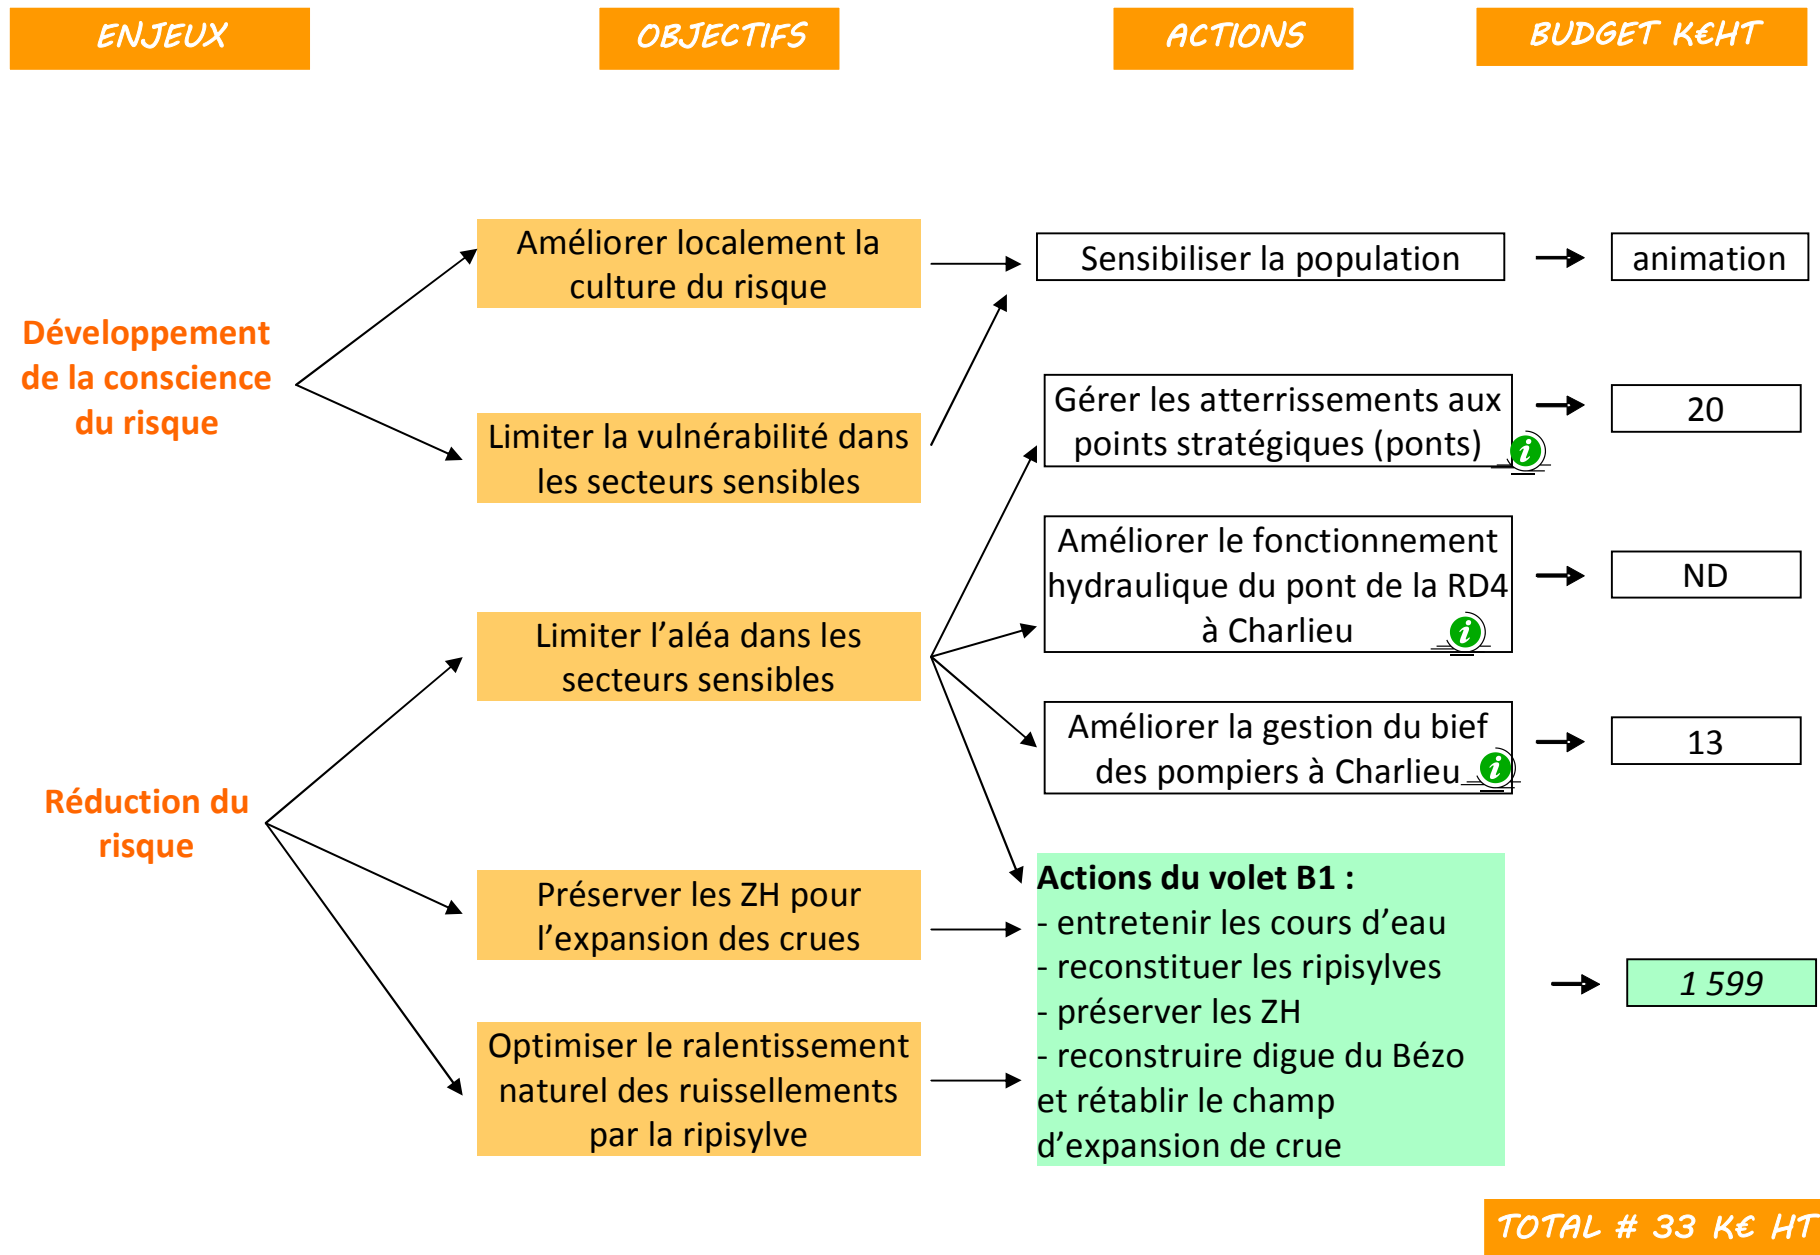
ENJEUX

OBJECTIFS

ACTIONS

BUDGET K€HT

Développement de la conscience du risque

Améliorer localement la culture du risque

Limiter la vulnérabilité dans les secteurs sensibles

Sensibiliser la population

animation

Gérer les atterrissements aux points stratégiques (ponts)

20

Améliorer le fonctionnement hydraulique du pont de la RD4 à Charlieu

ND

Réduction du risque

Limiter l'aléa dans les secteurs sensibles

Améliorer la gestion du bief des pompiers à Charlieu

13

Préserver les ZH pour l'expansion des crues

Optimiser le ralentissement naturel des ruissellements par la ripisylve

Actions du volet B1 :
- entretenir les cours d'eau
- reconstituer les ripisylves
- préserver les ZH
- reconstruire digue du Bézo et rétablir le champ d'expansion de crue

1 599

TOTAL # 33 K€ HT